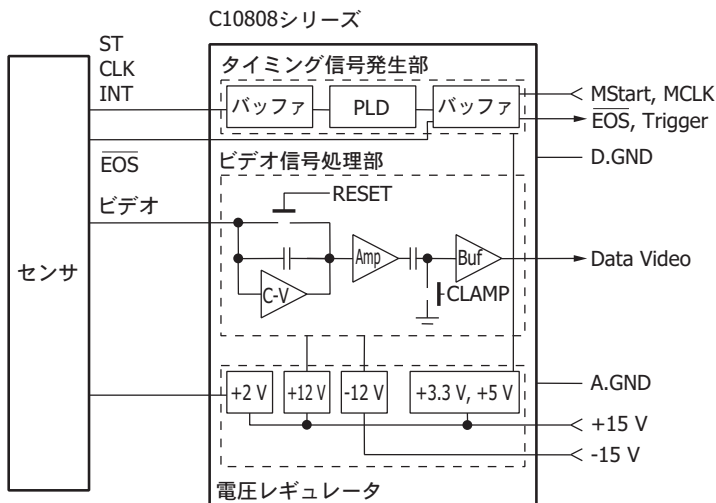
C10808シリーズ

ST
CLK
INT

タイミング信号発生部

バッファ
PLD
バッファ

MStart, MCLK
$\overline{EOS}$, Trigger

$\overline{EOS}$

ビデオ信号処理部

D.GND

ビデオ

RESET

センサ

Amp
Buf
C-V
CLAMP

Data Video

+2 V
+12 V
-12 V
+3.3 V, +5 V

A.GND

+15 V
-15 V

電圧レギュレータ